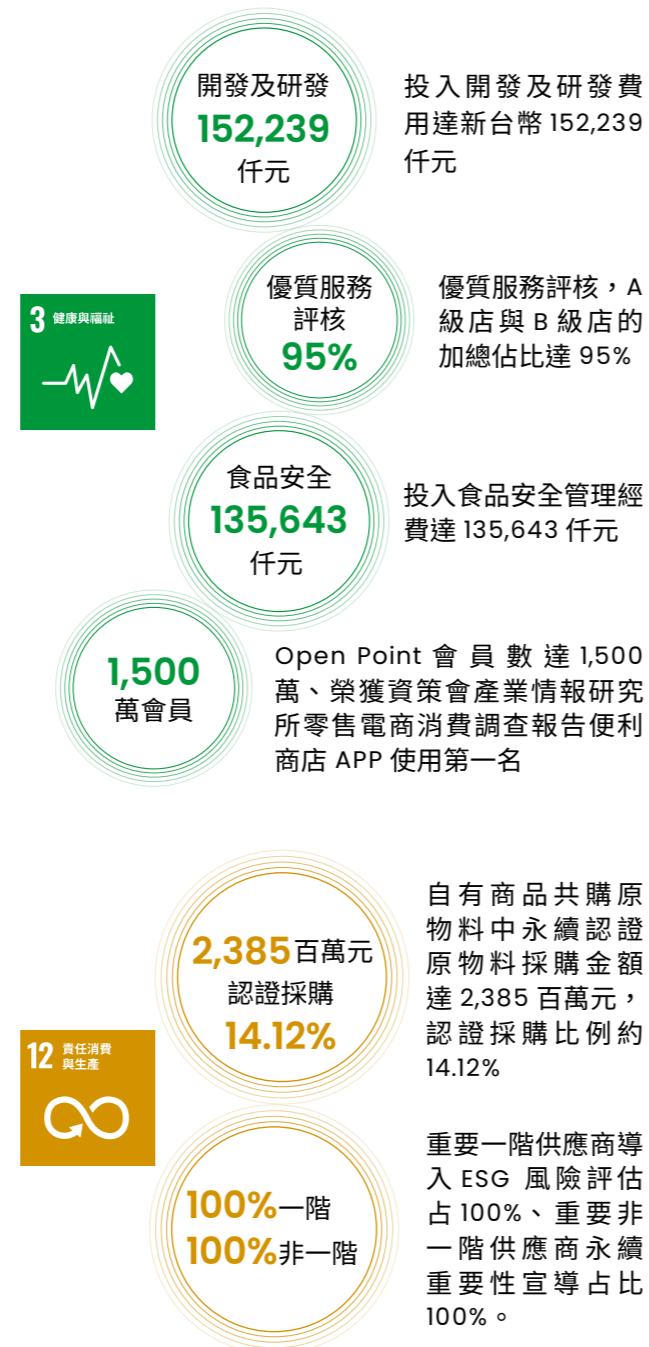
開發及研發
152,239
仟元

投入開發及研發費用達新台幣 152,239 仟元

3 健康與福祉

優質服務評核
95%

優質服務評核，A 級店與 B 級店的加總佔比達 95%

食品安全
135,643
仟元

投入食品安全管理經費達 135,643 仟元

1,500
萬會員

Open Point 會員數達 1,500 萬、榮獲資策會產業情報研究所零售電商消費調查報告便利商店 APP 使用第一名

2,385百萬元
認證採購
14.12%

自有商品共購原物料中永續認證原物料採購金額達 2,385 百萬元，認證採購比例約 14.12%

12 責任消費與生產

100%一階
100%非一階

重要一階供應商導入 ESG 風險評估占 100%、重要非一階供應商永續重要性宣導占比 100%。